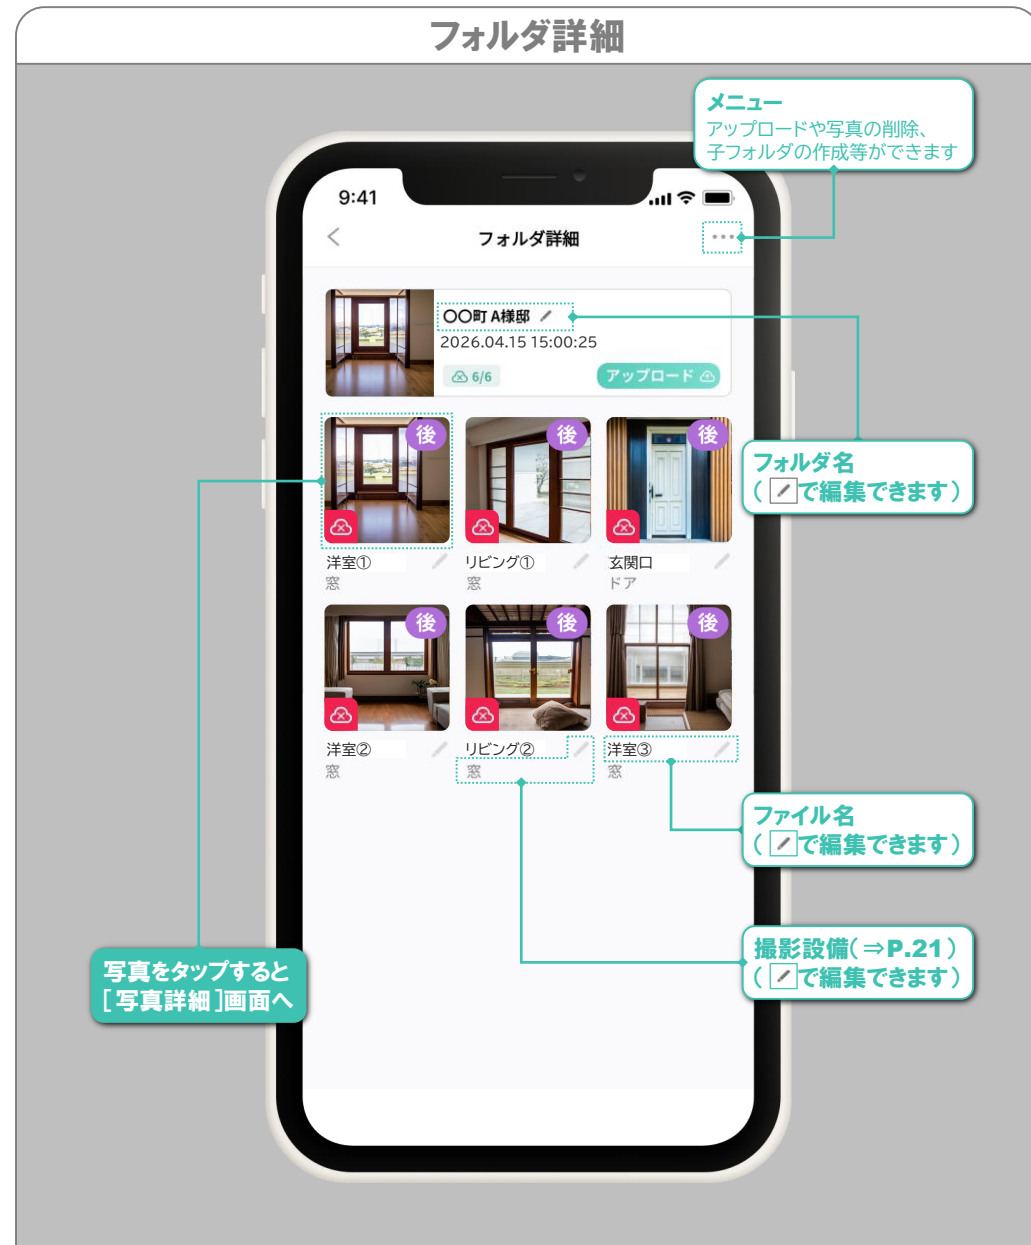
フォルダ詳細

メニュー
アップロードや写真の削除、子フォルダの作成等ができます

9:41

フォルダ詳細

〇〇町 A様邸
2026.04.15 15:00:25
6/6
アップロード

フォルダ名
（ で編集できます）

後
洋室①
窓

後
リビング①
窓

後
玄関口
ドア

後
洋室②
窓

後
リビング②
窓

後
洋室③
窓

ファイル名
（ で編集できます）

撮影設備（⇒P.21）
（ で編集できます）

写真をタップすると
［写真詳細］画面へ